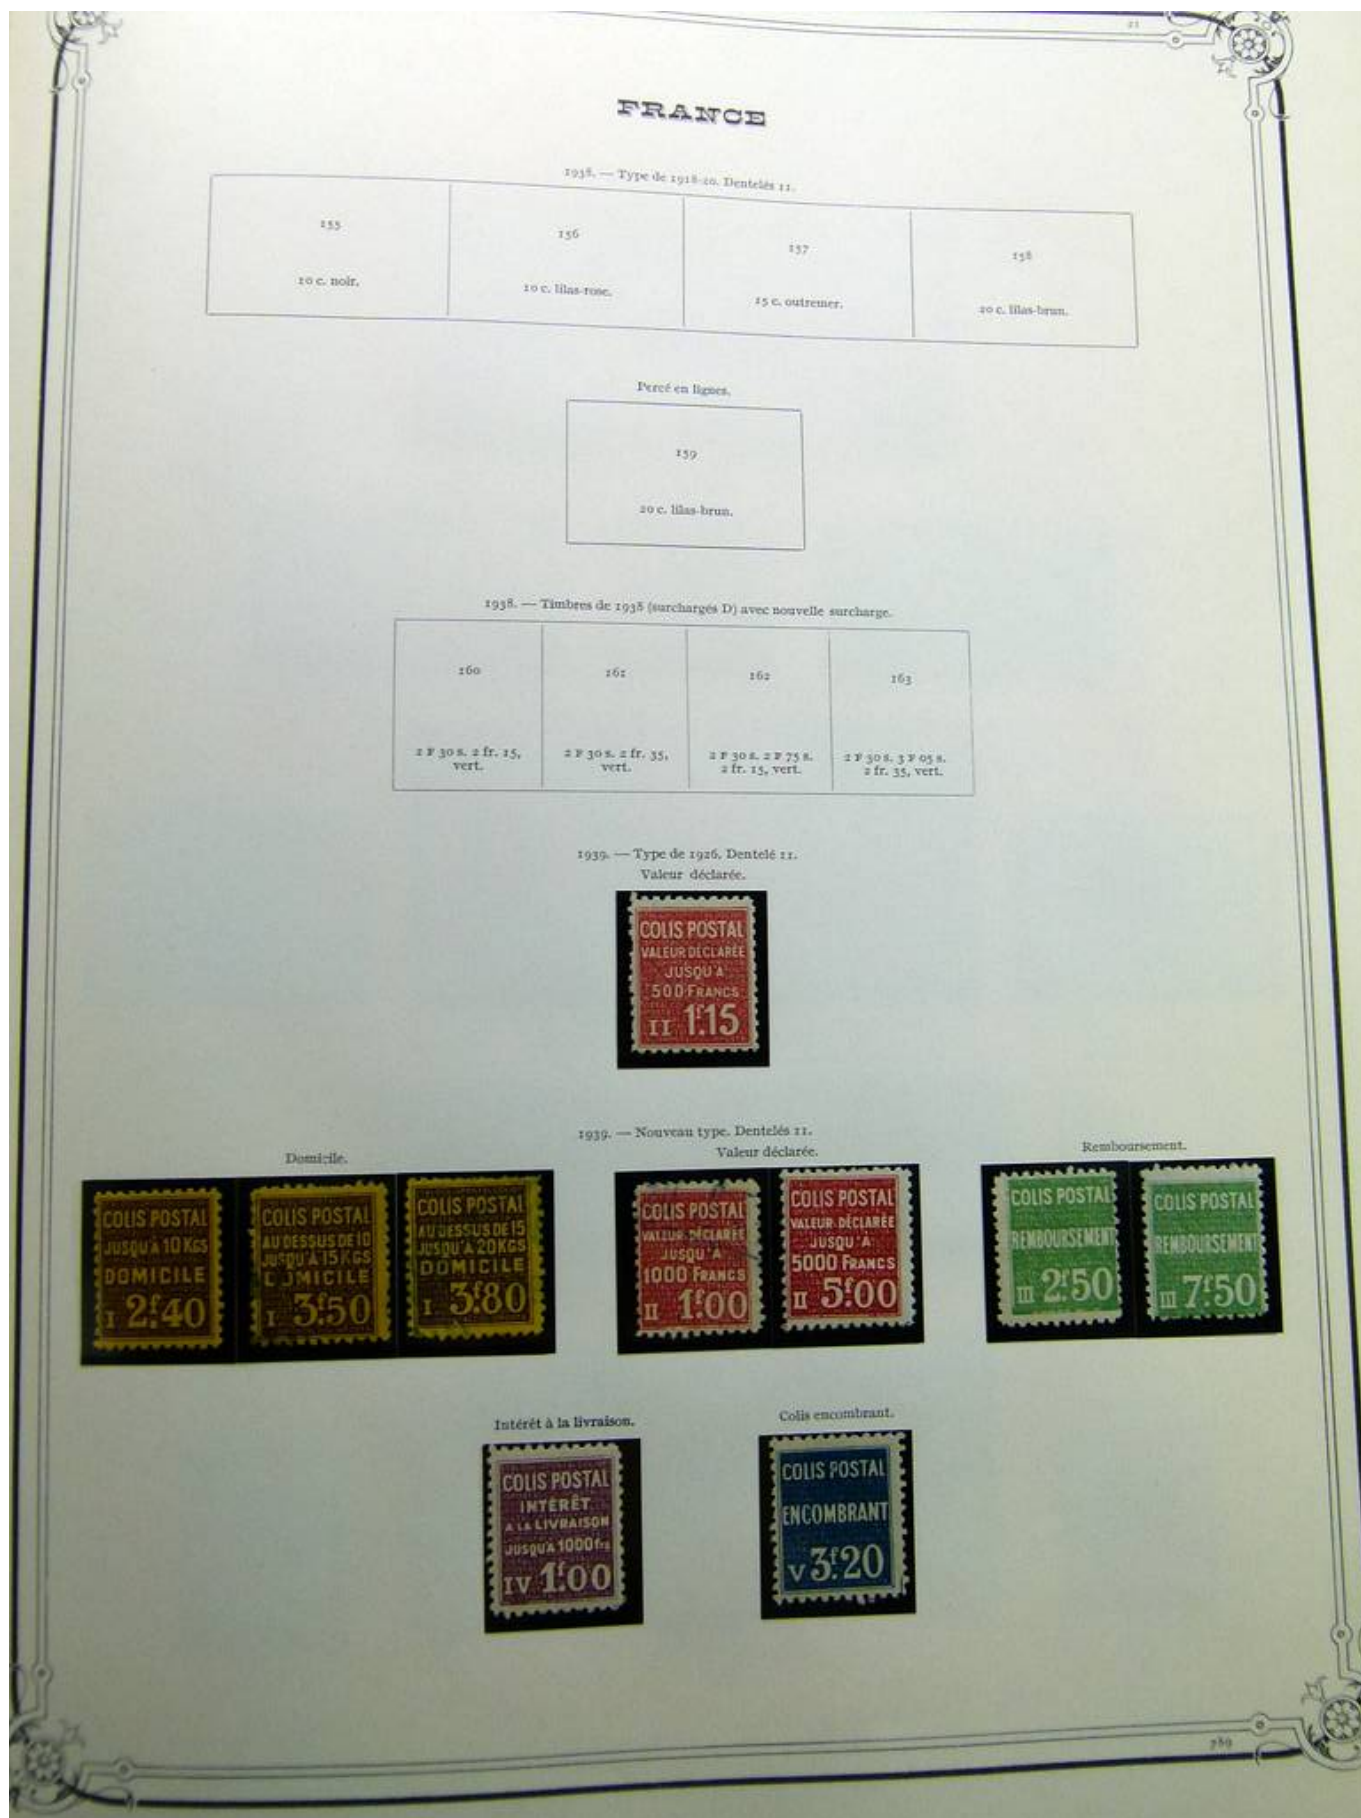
21

FRANCE

1938. — Type de 1918-20. Dentelés 11.

155
10 c. noir.

156
10 c. lilas-rose.

157
15 c. outremer.

158
20 c. lilas-brun.

Percé en lignes.

159
20 c. lilas-brun.

1938. — Timbres de 1938 (surchargés D) avec nouvelle surcharge.

160
2 F 30 s. 2 fr. 15, vert.

161
2 F 30 s. 2 fr. 35, vert.

162
2 F 30 s. 2 F 75 s. 2 fr. 15, vert.

163
2 F 30 s. 3 F 05 s. 2 fr. 35, vert.

1939. — Type de 1926. Dentelé 11.
Valeur déclarée.

COLIS POSTAL VALEUR DÉCLARÉE JUSQU'À 500 FRANCS II 1f15

1939. — Nouveau type. Dentelés 11.

Domicile.

COLIS POSTAL JUSQU'À 10 KGS DOMICILE I 2f40

COLIS POSTAL AU DESSUS DE 10 JUSQU'À 15 KGS DOMICILE I 3f50

COLIS POSTAL AU DESSUS DE 15 JUSQU'À 20 KGS DOMICILE I 3f80

Valeur déclarée.

COLIS POSTAL VALEUR DÉCLARÉE JUSQU'À 1000 FRANCS II 1f00

COLIS POSTAL VALEUR DÉCLARÉE JUSQU'À 5000 FRANCS II 5f00

Remboursement.

COLIS POSTAL REMBOURSEMENT III 2f50

COLIS POSTAL REMBOURSEMENT III 7f50

Intérêt à la livraison.

COLIS POSTAL INTÉRÊT A LA LIVRAISON JUSQU'À 1000 frs IV 1f00

Colis encombrant.

COLIS POSTAL ENCOMBRANT V 3f20

289